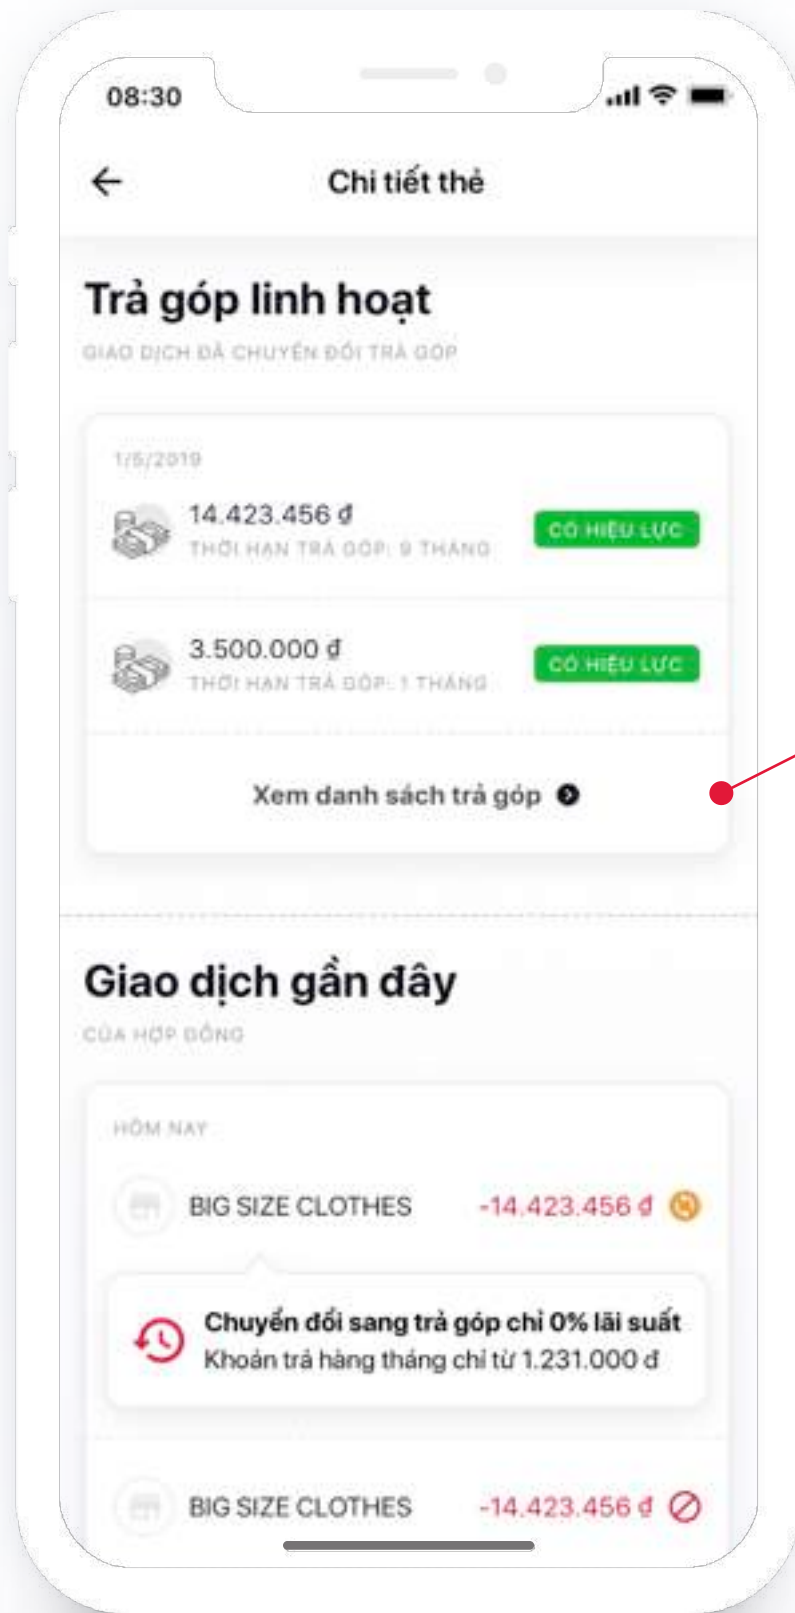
08:30

Chi tiết thẻ

Trả góp linh hoạt

GIAO DỊCH ĐÃ CHUYỂN ĐỔI TRẢ GÓP

1/5/2019

14.423.456 đ
THỜI HẠN TRẢ GÓP: 9 THÁNG
CÓ HIỆU LỰC

3.500.000 đ
THỜI HẠN TRẢ GÓP: 1 THÁNG
CÓ HIỆU LỰC

Xem danh sách trả góp

Giao dịch gần đây

CỦA HỢP ĐỒNG

HÔM NAY

BIG SIZE CLOTHES -14.423.456 đ

Chuyển đổi sang trả góp chỉ 0% lãi suất
Khoản trả hàng tháng chỉ từ 1.231.000 đ

BIG SIZE CLOTHES -14.423.456 đ